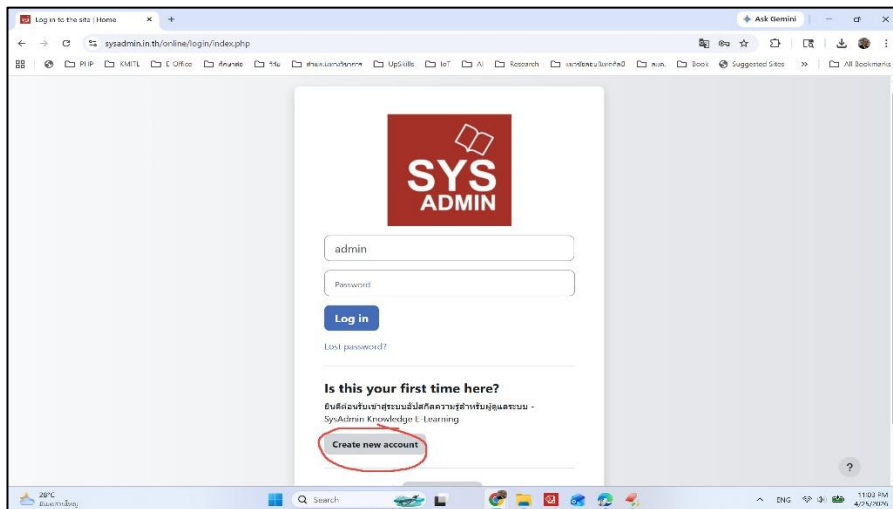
Log in to the site | Home × +

Ask Gemini

sysadmin.in.th/online/login/index.php

PIIP KMITL E Office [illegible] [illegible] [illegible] UpSkills IoT AI Research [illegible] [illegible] Book Suggested Sites » All Bookmarks

SYS ADMIN

admin

Password

Log in

Lost password?

Is this your first time here?

ยินดีต้อนรับเข้าสู่ระบบอัปสกิลความรู้สำหรับผู้ดูแลระบบ - SysAdmin Knowledge E-Learning

Create new account

?

28°C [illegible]

Search

ENG 11:03 PM 4/25/2024